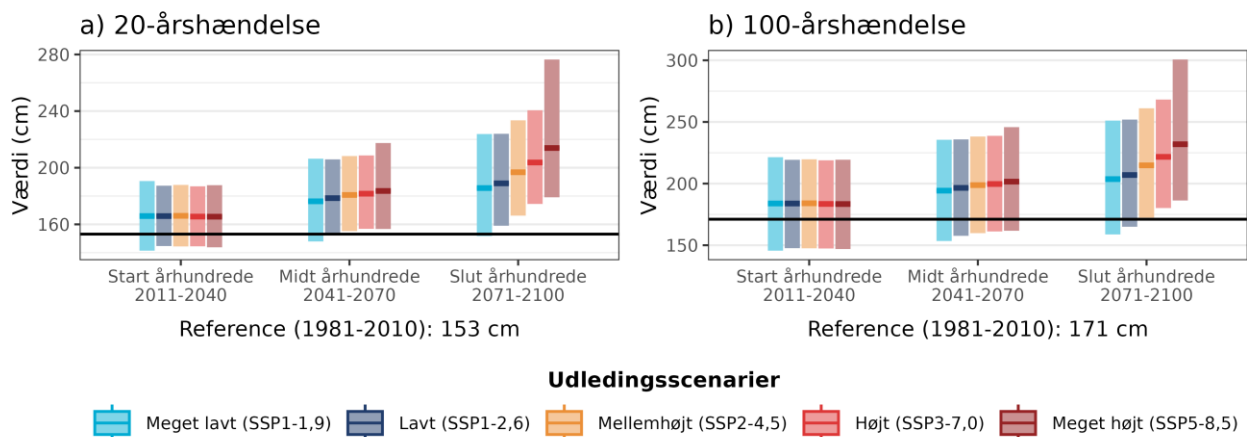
a) 20-årshændelse

Værdi (cm)

280
240
200
160

Start århundrede
2011-2040

Midt århundrede
2041-2070

Slut århundrede
2071-2100

Reference (1981-2010): 153 cm

b) 100-årshændelse

Værdi (cm)

300
250
200
150

Start århundrede
2011-2040

Midt århundrede
2041-2070

Slut århundrede
2071-2100

Reference (1981-2010): 171 cm

Udledingsscenarier

Meget lavt (SSP1-1,9) Lavt (SSP1-2,6) Mellemhøjt (SSP2-4,5) Højt (SSP3-7,0) Meget højt (SSP5-8,5)